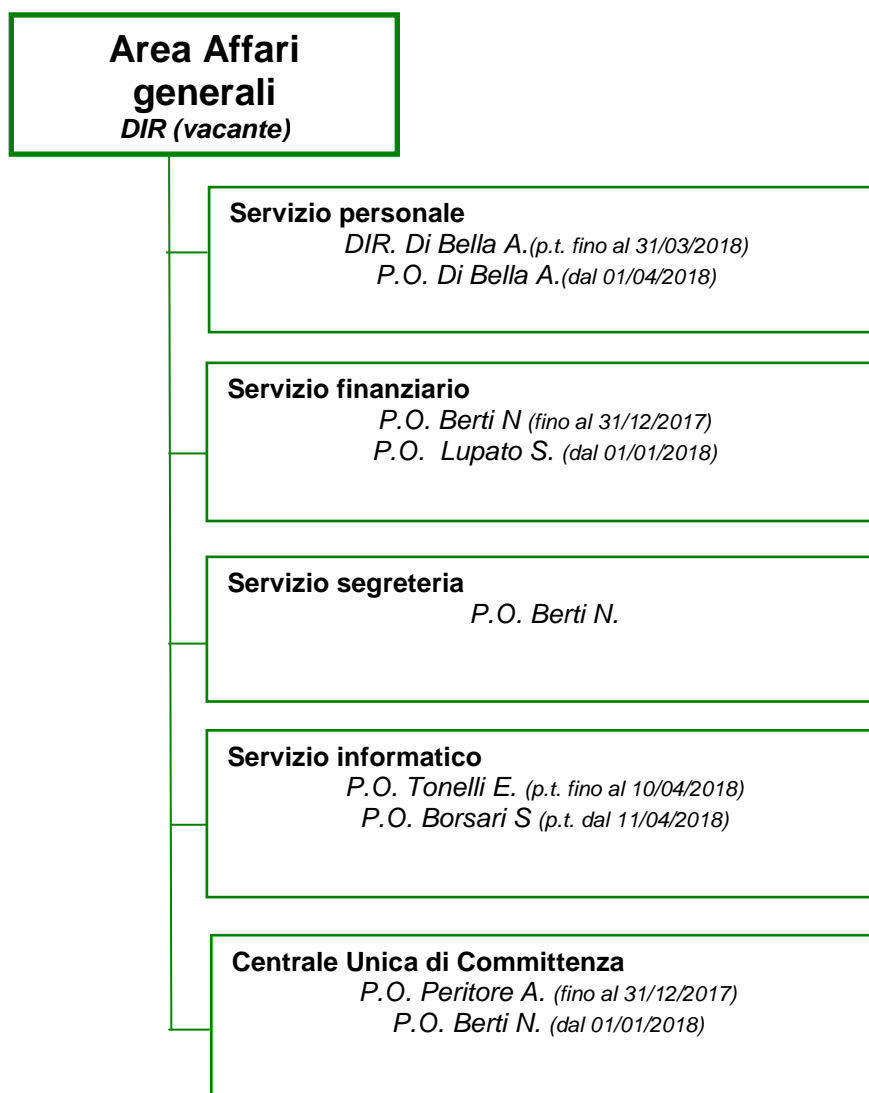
Area Affari generali
DIR (vacante)

Servizio personale
DIR. Di Bella A.(p.t. fino al 31/03/2018)
P.O. Di Bella A.(dal 01/04/2018)

Servizio finanziario
P.O. Berti N (fino al 31/12/2017)
P.O. Lupato S. (dal 01/01/2018)

Servizio segreteria
P.O. Berti N.

Servizio informatico
P.O. Tonelli E. (p.t. fino al 10/04/2018)
P.O. Borsari S (p.t. dal 11/04/2018)

Centrale Unica di Committenza
P.O. Peritore A. (fino al 31/12/2017)
P.O. Berti N. (dal 01/01/2018)